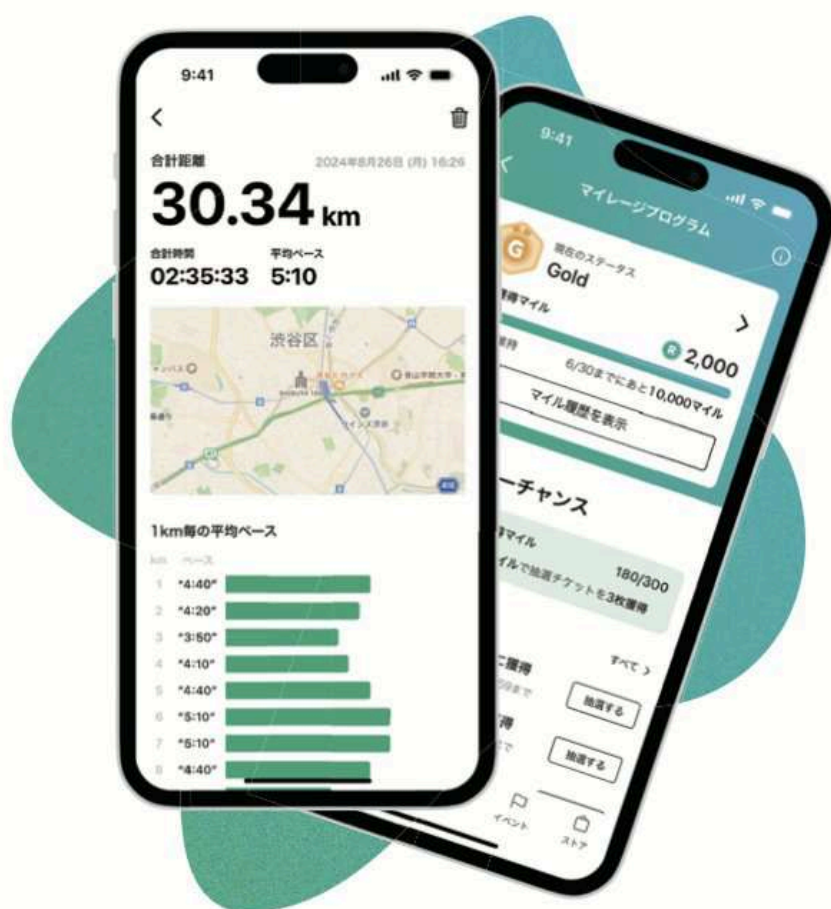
9:41

<

合計距離

2024年8月26日 (月) 16:26

30.34 km

合計時間
02:35:33

平均ペース
5:10

渋谷区

1km毎の平均ペース

km ペース

1 "4:40"
2 "4:20"
3 "3:50"
4 "4:10"
5 "4:40"
6 "5:10"
7 "5:10"
8 "4:40"

9:41

マイレージプログラム

G

現在のステータス
Gold

獲得マイル

>

2,000

6/30までにあと10,000マイル

マイル履歴を表示

ーチャンス

マイル

180/300

イルで抽選チケットを3枚獲得

すべて >

に獲得

抽選する

抽選する

イベント

ストア